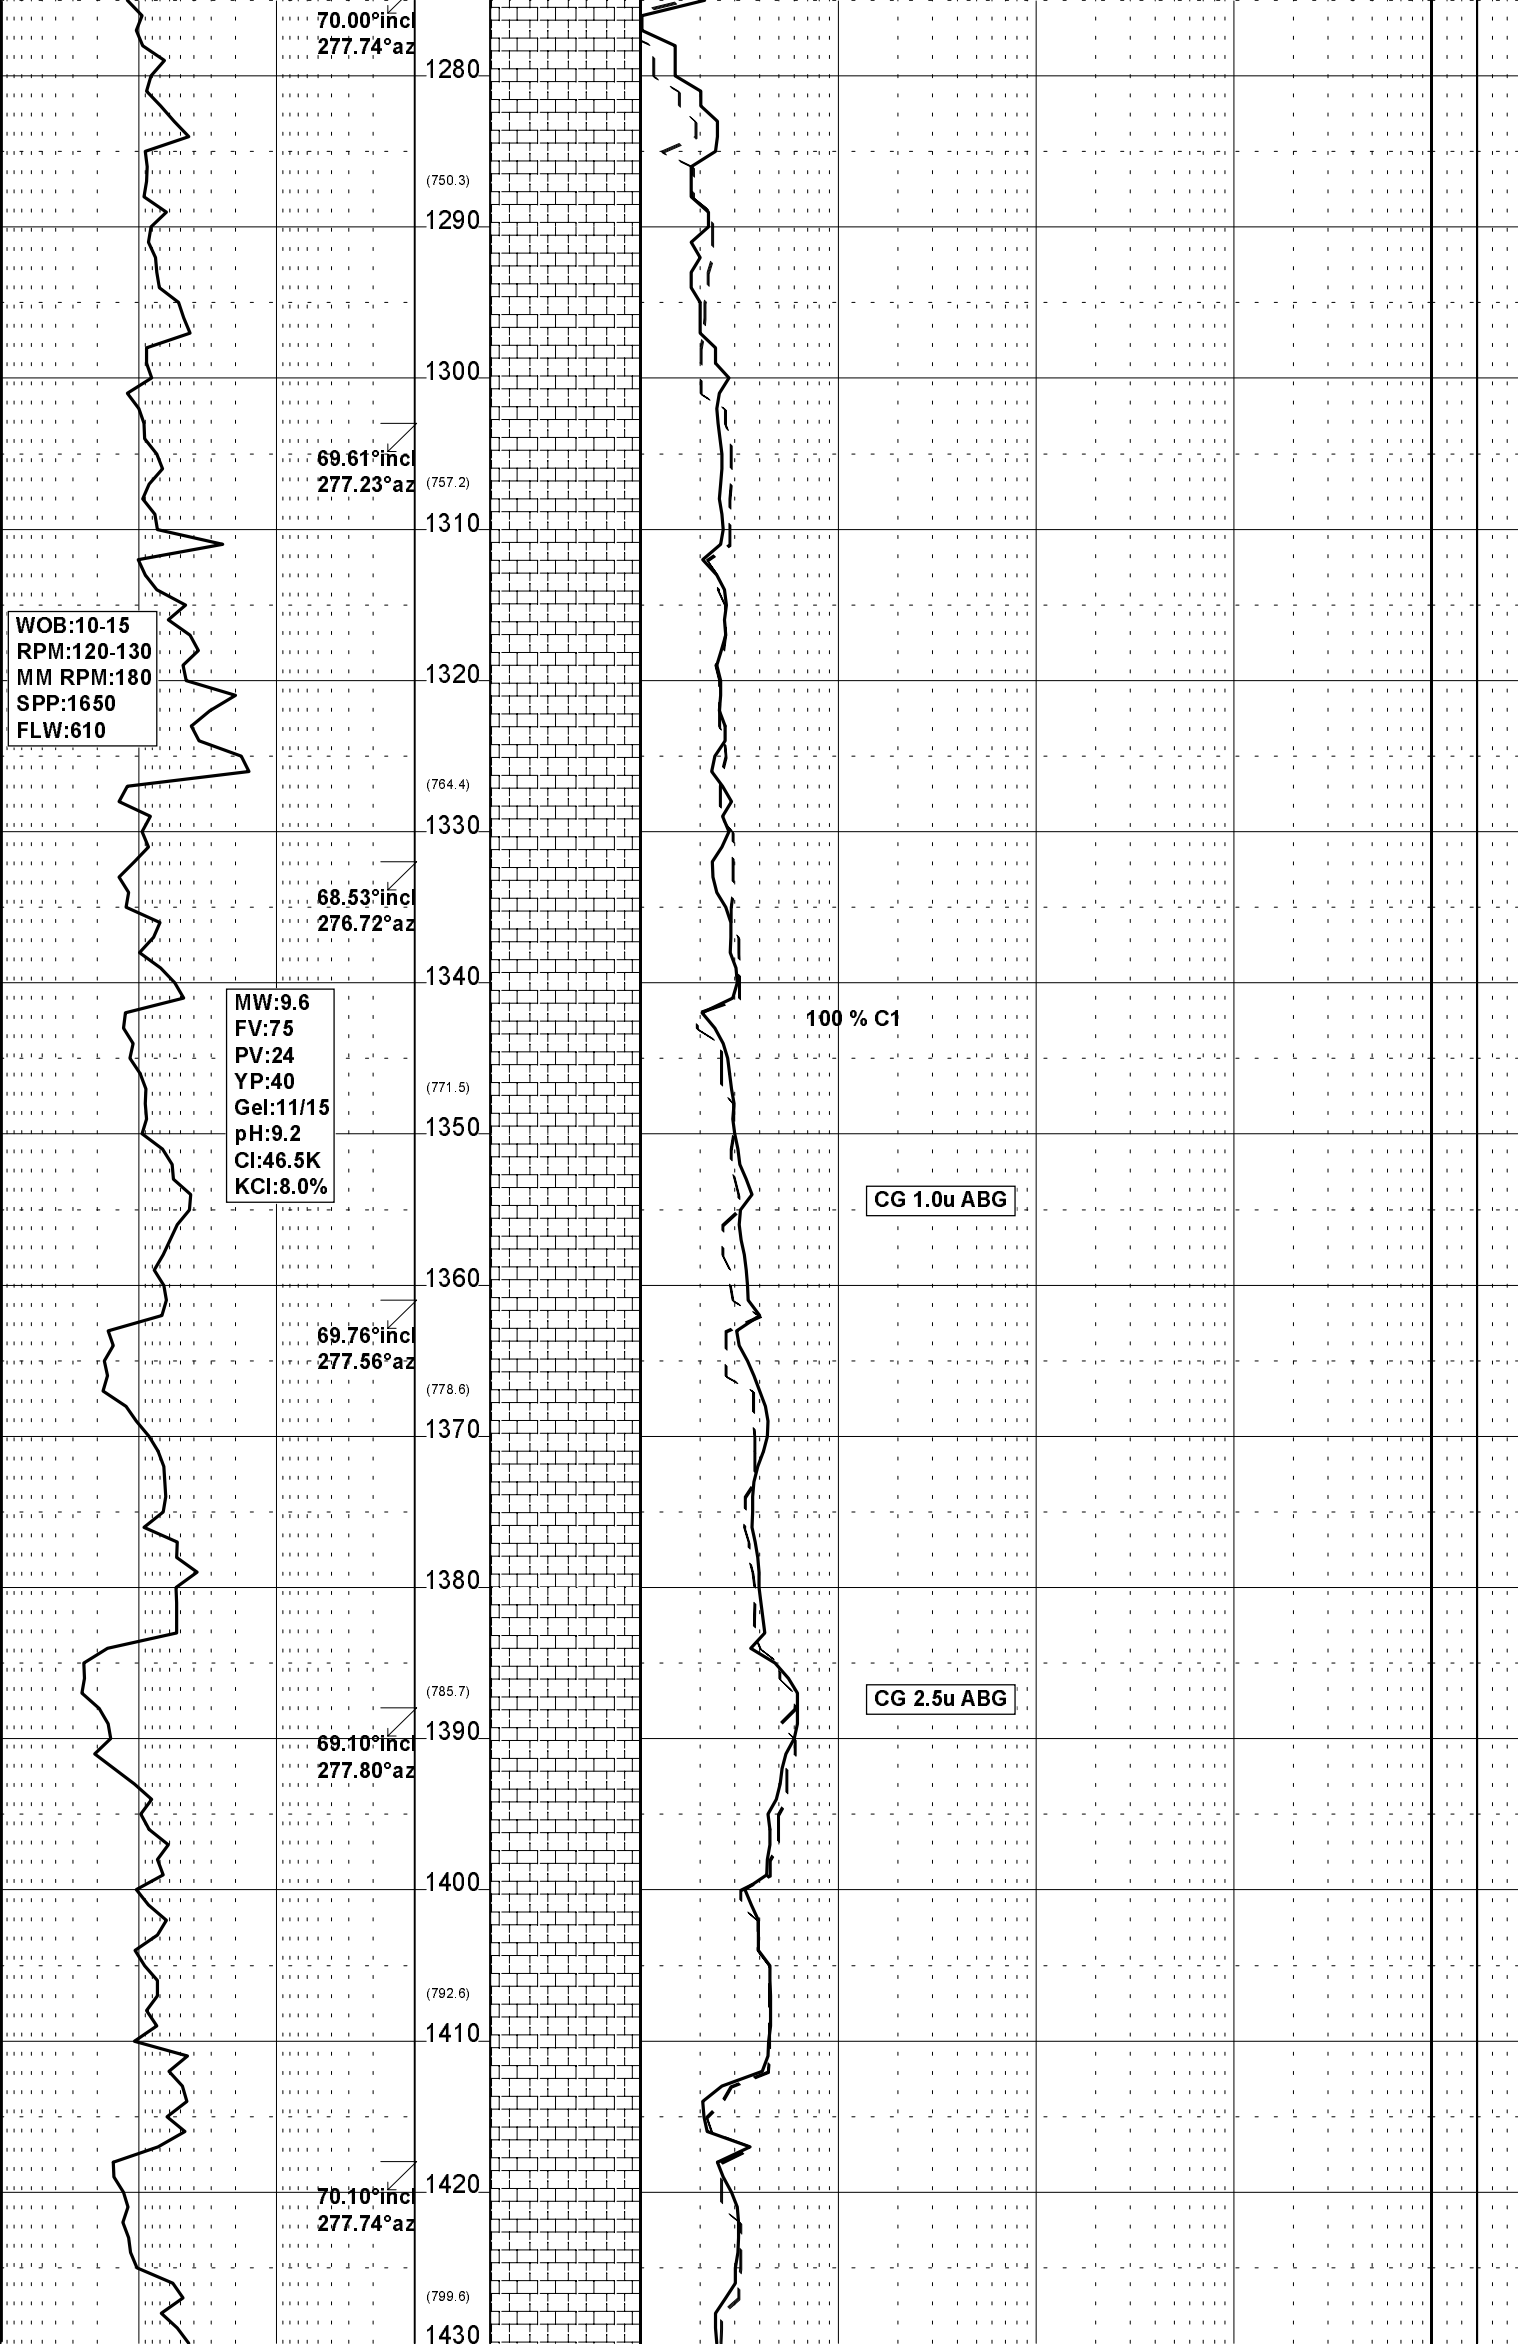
70.00°incl
277.74°az
1280
(750.3)
1290
1300
69.61°incl
277.23°az
(757.2)
1310
WOB:10-15
RPM:120-130
MM RPM:180
SPP:1650
FLW:610
1320
(764.4)
1330
68.53°incl
276.72°az
1340
MW:9.6
FV:75
PV:24
YP:40
Gel:11/15
pH:9.2
Cl:46.5K
KCl:8.0%
100 % C1
(771.5)
1350
CG 1.0u ABG
1360
69.76°incl
277.56°az
(778.6)
1370
1380
CG 2.5u ABG
(785.7)
69.10°incl
277.80°az
1390
1400
(792.6)
1410
70.10°incl
277.74°az
1420
(799.6)
1430